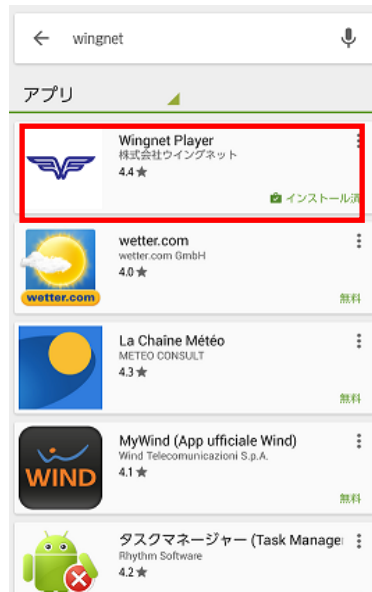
wingnet

アプリ

Wingnet Player
株式会社ウイングネット
4.4 ★
インストール済

wetter.com
wetter.com
wetter.com GmbH
4.0 ★
無料

La Chaîne Météo
METEO CONSULT
4.3 ★
無料

WIND
MyWind (App ufficiale Wind)
Wind Telecomunicazioni S.p.A.
4.1 ★
無料

タスクマネージャー (Task Manage
Rhythm Software
4.2 ★